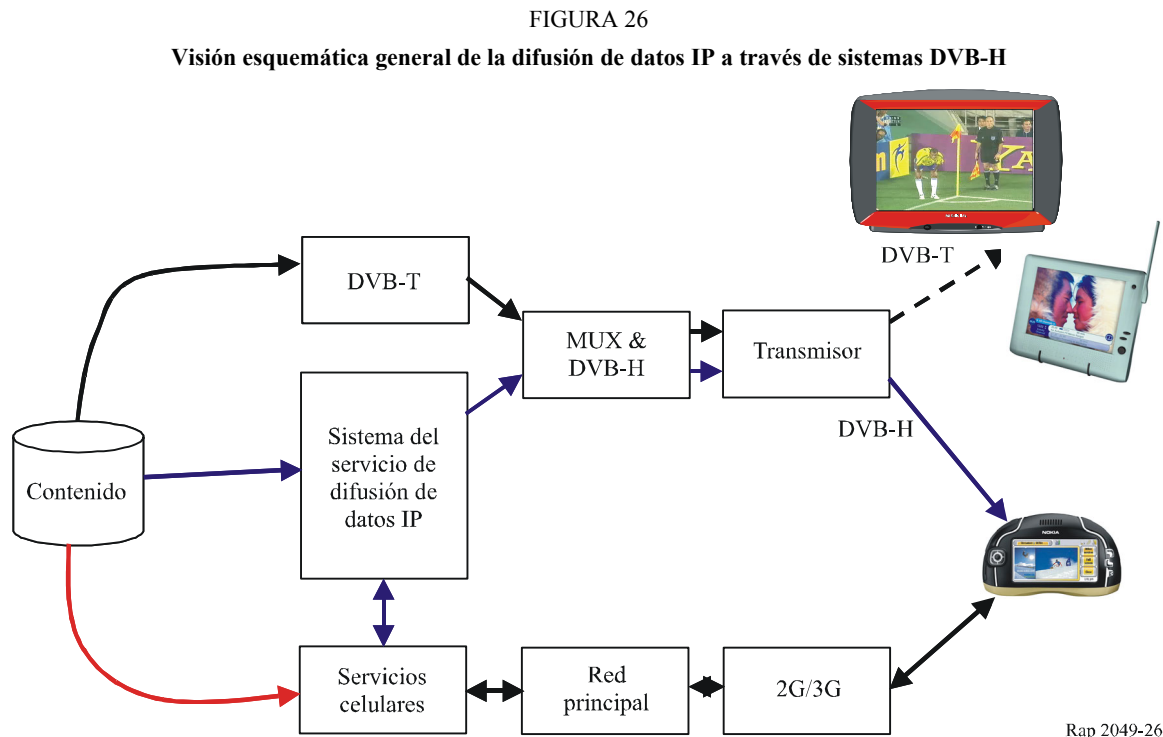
FIGURA 26

**Visión esquemática general de la difusión de datos IP a través de sistemas DVB-H**

DVB-T

DVB-T

MUX & DVB-H

Transmisor

Sistema del servicio de difusión de datos IP

DVB-H

Contenido

Servicios celulares

Red principal

2G/3G

Rap 2049-26